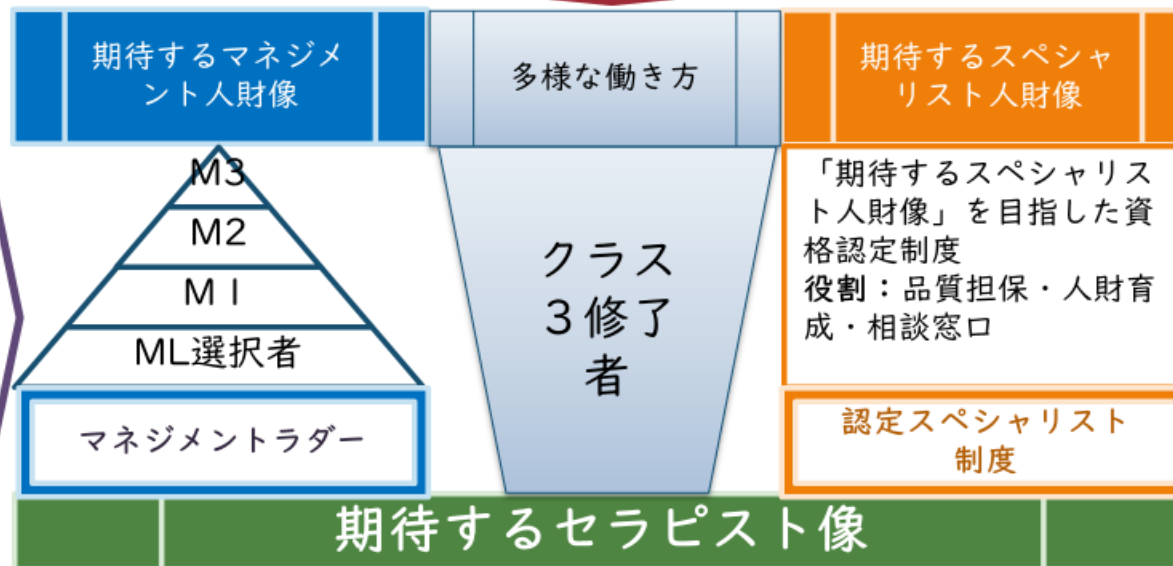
期待するマネジメント人財像

M3

M2

M I

ML選択者

マネジメントラダー

多様な働き方

クラス３修了者

期待するスペシャリスト人財像

「期待するスペシャリスト人財像」を目指した資格認定制度
役割：品質担保・人財育成・相談窓口

認定スペシャリスト制度

期待するセラピスト像